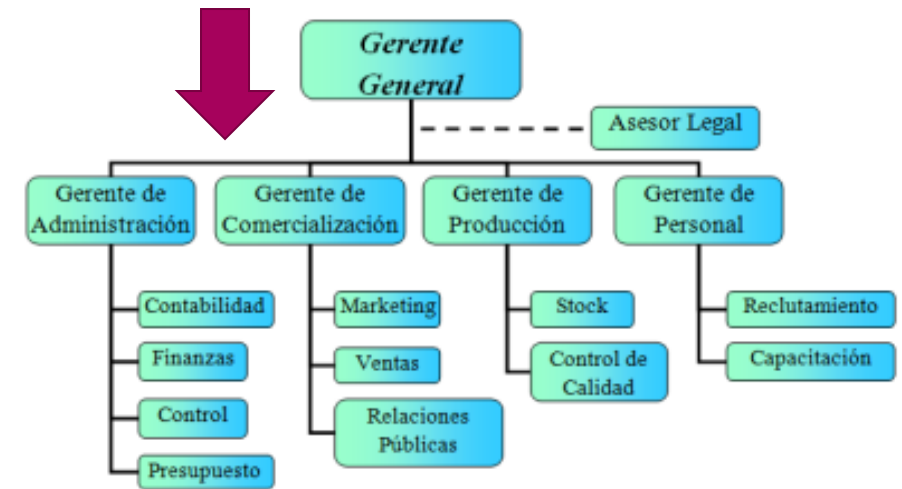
Gerente General

Asesor Legal

Gerente de Administración

Contabilidad

Finanzas

Control

Presupuesto

Gerente de Comercialización

Marketing

Ventas

Relaciones Públicas

Gerente de Producción

Stock

Control de Calidad

Gerente de Personal

Reclutamiento

Capacitación